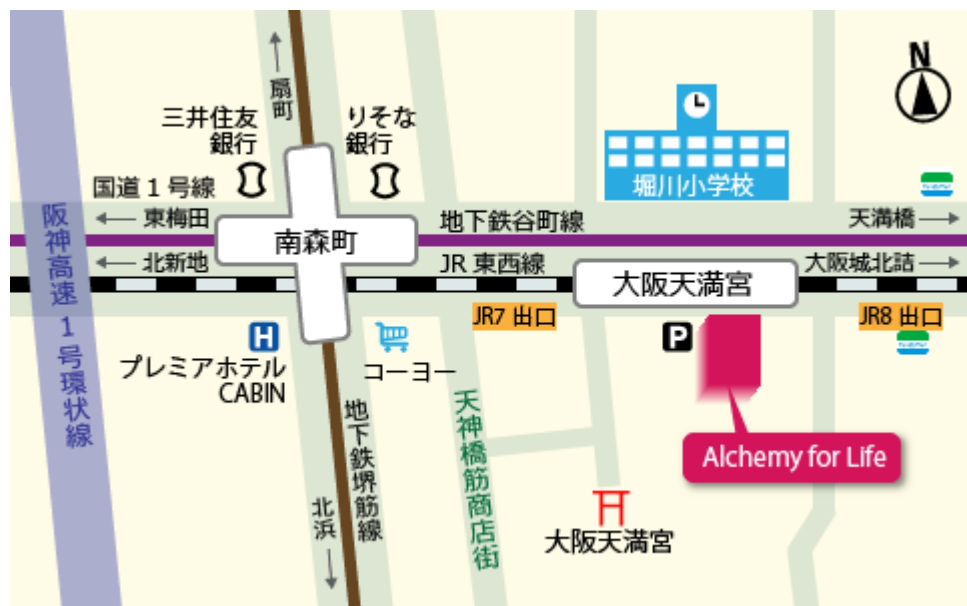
N

扇町

三井住友銀行

りそな銀行

堀川小学校

国道1号線

阪神高速1号環状線

← 東梅田

地下鉄谷町線

天満橋 →

南森町

← 北新地

JR 東西線

大阪天満宮

大阪城北詰 →

JR7 出口

P

JR8 出口

H

プレミアホテル CABIN

コーヨー

天神橋筋商店街

地下鉄堺筋線

北浜

Alchemy for Life

大阪天満宮